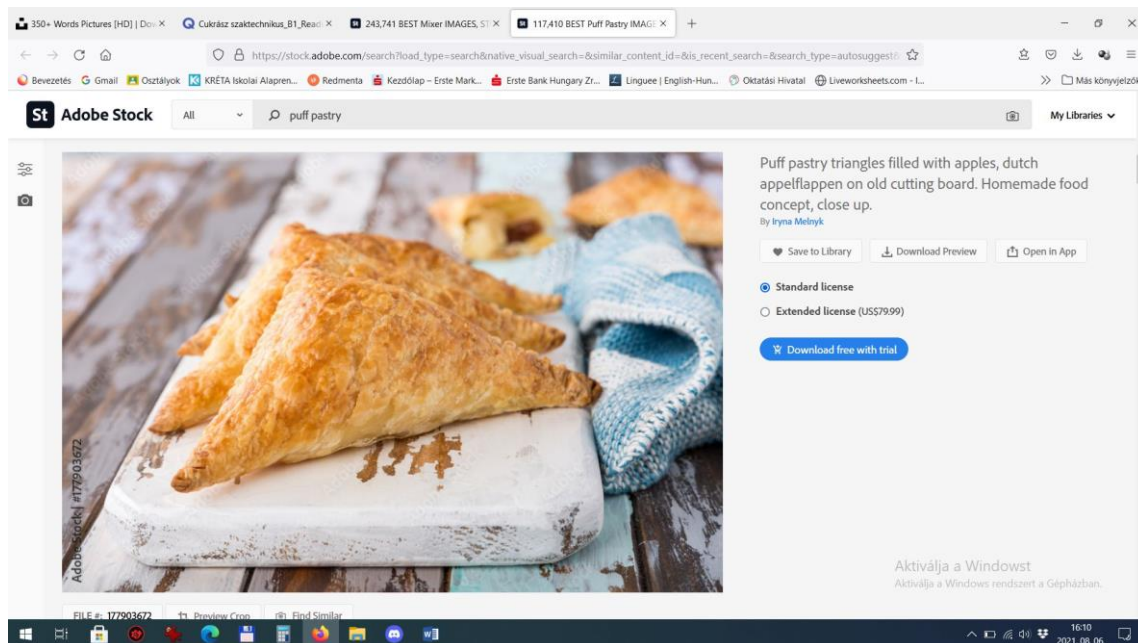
350+ Words Pictures [HD] | Dov ×
Cukrász szaktechnikus_B1_Read ×
243,741 BEST Mixer IMAGES, ST ×
117,410 BEST Puff Pastry IMAGE ×
+

https://stock.adobe.com/search?load_type=search&native_visual_search=&similar_content_id=&is_recent_search=&search_type=autosuggest&

Bevezetés Gmail Osztályok KRÉTA Iskolai Alapren... Redmenta Kezdőlap – Erste Mark... Erste Bank Hungary Zr... Linguee | English-Hun... Oktatási Hivatal Liveworksheets.com - I... Más könyvjelzők

St Adobe Stock All puff pastry My Libraries

Puff pastry triangles filled with apples, dutch appelflappen on old cutting board. Homemade food concept, close up.
By Iryna Melnyk

Save to Library
Download Preview
Open in App

Standard license
Extended license (US$79.99)

Download free with trial

Adobe Stock | #177903672

FILE #: 177903672
Preview Crop
Find Similar

Aktiválja a Windowst
Aktiválja a Windows rendszert a Gépházban.

16:10
2021.08.06.